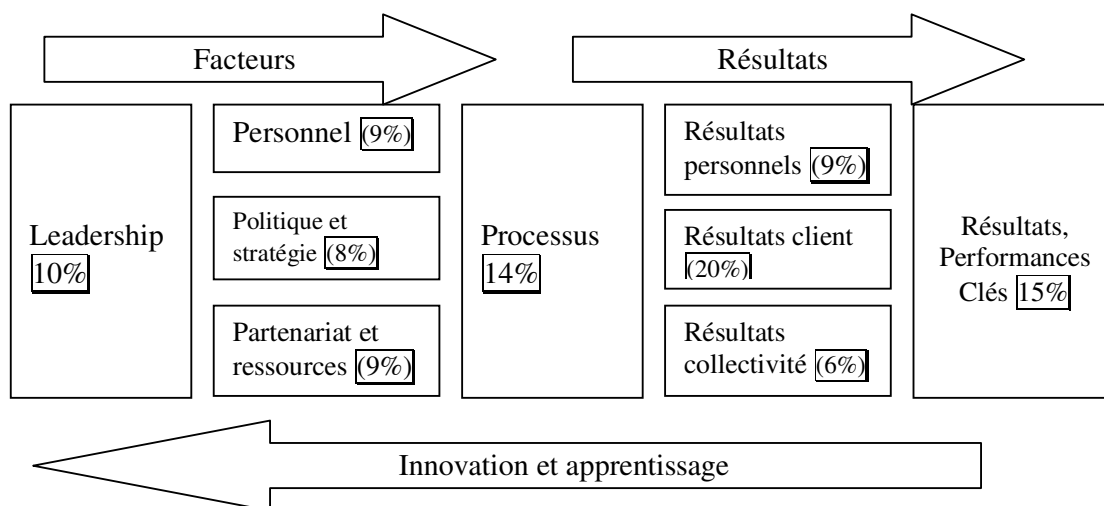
Facteurs

Résultats

Leadership 10%

Personnel (9%)

Politique et stratégie (8%)

Partenariat et ressources (9%)

Processus 14%

Résultats personnels (9%)

Résultats client (20%)

Résultats collectivité (6%)

Résultats, Performances Clés 15%

Innovation et apprentissage